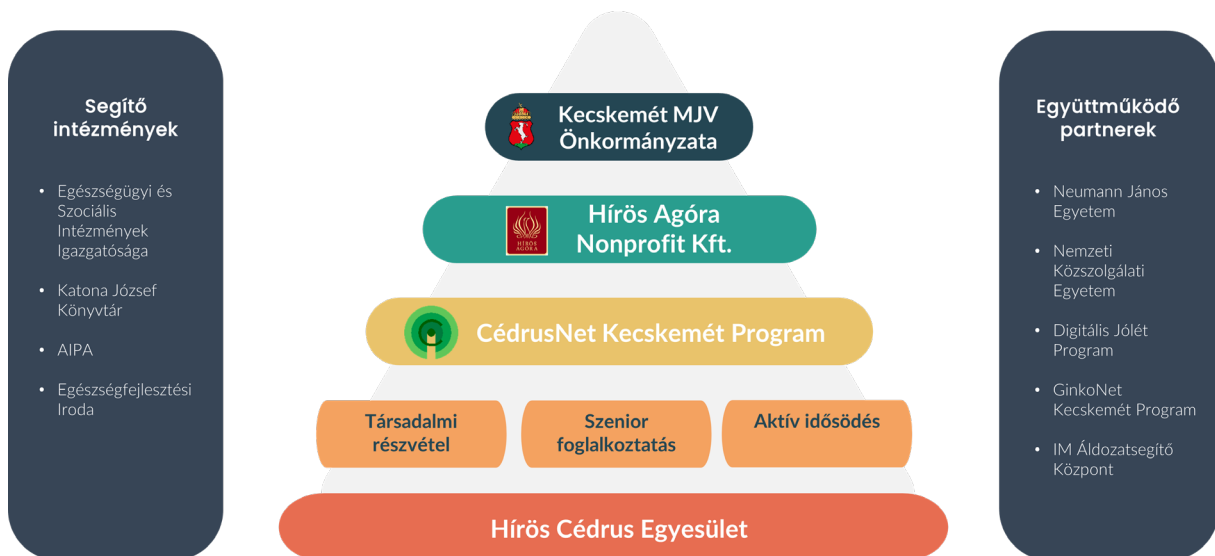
Segítő intézmények

- Egészségügyi és Szociális Intézmények Igazgatósága
- Katona József Könyvtár
- AIPA
- Egészségfejlesztési Iroda

Kecskemét MJV Önkormányzata

HÍRÖS AGÓRA

Hírös Agóra Nonprofit Kft.

CédrusNet Kecskemét Program

Társadalmi részvétel

Szenior foglalkoztatás

Aktív idősödés

Hírös Cédrus Egyesület

Együttműködő partnerek

- Neumann János Egyetem
- Nemzeti Közszolgálati Egyetem
- Digitális Jólét Program
- GinkoNet Kecskemét Program
- IM Áldozatsegítő Központ